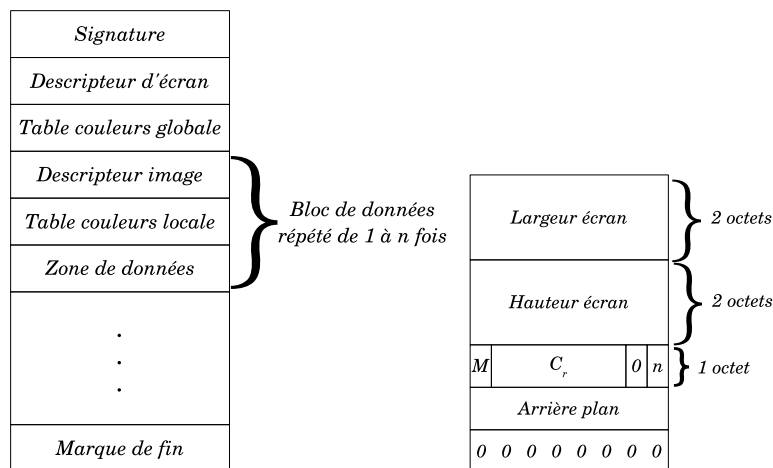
Signature
Descripteur d'écran
Table couleurs globale
Descripteur image
Table couleurs locale
Zone de données
.
.
.
Marque de fin

Bloc de données répété de 1 à n fois

Largeur écran
2 octets
Hauteur écran
2 octets
M $C_r$ 0 n
1 octet
Arrière plan
0 0 0 0 0 0 0 0